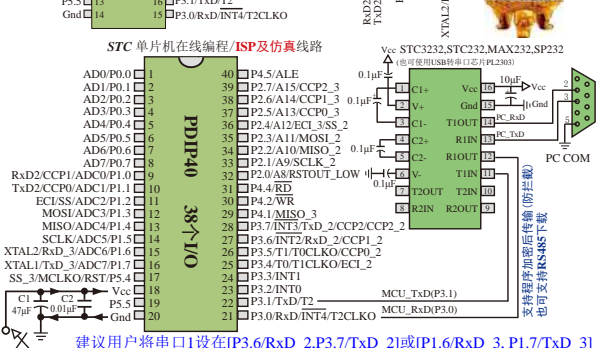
P5.5 | 14 15 | P3.1/TxD/T2
Gnd | 15 16 | P3.0/RxD/INT4/T2CLKO

STC 单片机在线编程/ISP及仿真线路

Vcc STC3232,STC232,MAX232,SP232
(也可使用USB转串口芯片PL2303)

PDIP40 38个I/O

AD0/P0.0 1 40 P4.5/ALE
AD1/P0.1 2 39 P2.7/A15/CCP2_3
AD2/P0.2 3 38 P2.6/A14/CCP1_3
AD3/P0.3 4 37 P2.5/A13/CCP0_3
AD4/P0.4 5 36 P2.4/A12/ECI_3/SS_2
AD5/P0.5 6 35 P2.3/A11/MOSI_2
AD6/P0.6 7 34 P2.2/A10/MISO_2
AD7/P0.7 8 33 P2.1/A9/SCLK_2
RxD2/CCP1/ADC0/P1.0 9 32 P2.0/A8/RSTOUT_LOW
TxD2/CCP0/ADC1/P1.1 10 31 P4.4/$\overline{RD}$
ECI/SS/ADC2/P1.2 11 30 P4.2/$\overline{WR}$
MOSI/ADC3/P1.3 12 29 P4.1/MISO_3
MISO/ADC4/P1.4 13 28 P3.7/$\overline{INT3}$/TxD_2/CCP2/CCP2_2
SCLK/ADC5/P1.5 14 27 P3.6/INT2/RxD_2/CCP1_2
XTAL2/RxD_3/ADC6/P1.6 15 26 P3.5/T1/T0CLKO/CCP0_2
XTAL1/TxD_3/ADC7/P1.7 16 25 P3.4/T0/T1CLKO/ECI_2
SS_3/MCLKO/RST/P5.4 17 24 P3.3/INT1
Vcc 18 23 P3.2/INT0
P5.5 19 22 P3.1/TxD/T2
Gnd 20 21 P3.0/RxD/INT4/T2CLKO

C1 47μF C2 0.01μF

0.1μF C1+ 1 16 Vcc
0.1μF V+ 2 15 Gnd
C1- 3 14 T1OUT
0.1μF C2+ 4 13 R1IN
C2- 5 12 R1OUT
0.1μF V- 6 11 T1IN
T2OUT 7 10 T2IN
R2IN 8 9 R2OUT

10μF Vcc Gnd PC_RxD PC_TxD PC COM

MCU_TxD(P3.1)
MCU_RxD(P3.0)

支持程序加密后传输(防拦截)
也可支持RS485下载

建议用户将串口1设在P3.6/RxD_2,P3.7/TxD_2或P1.6/RxD_3,P1.7/TxD_3